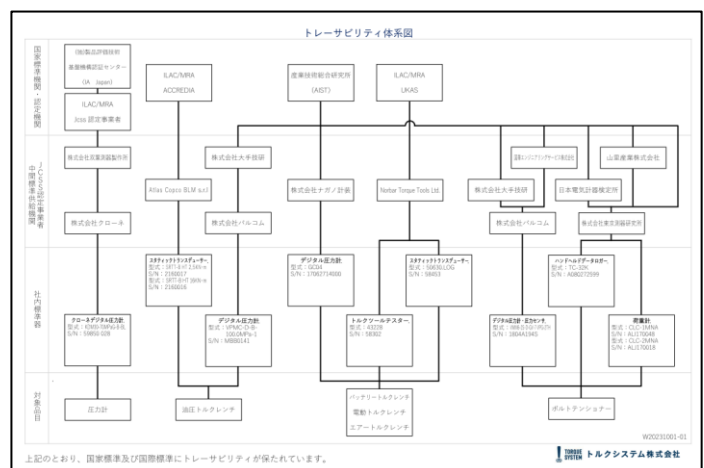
トレーサビリティ体系図

国家標準機関・認定機関

(独)製品評価技術基盤機構認定センター (IA Japan)

ILAC/MRA

Jcss 認定事業者

ILAC/MRA ACCREDIA

産業技術総合研究所 (AIST)

ILAC/MRA UKAS

JCSS認定事業者 中間標準供給機関

株式会社長野計器製作所

株式会社大手技研

Atlas Copco BLM s.r.l

株式会社ナガノ計装

Norbar Torque Tools Ltd.

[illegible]

株式会社大手技研

山里産業株式会社

日本電気計器検定所

株式会社クローネ

株式会社バルコム

株式会社バルコム

株式会社東京測器研究所

社内標準器

スタティックトランスデューサー
型式：SRTT-8-HT 2.5Nm-m
S/N：2166817
型式：SRTT-8-HT 5Nm-m
S/N：2166816

デジタル圧力計
型式：GC04
S/N：17062714000

スタティックトランスデューサー
型式：50630.LOG
S/N：58453

ハンドヘルドデータロガー
型式：TC-32K
S/N：A080273599

クローネデジタル圧力計
型式：KDM30-SMPaG-B-SL
S/N：59850-028

デジタル圧力計
型式：VPMC-D-36-S00-0MPa-1
S/N：MB86141

トルクツールテスター
型式：43226
S/N：58302

デジタル圧力計・圧力センサ
型式：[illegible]
S/N：1604A1945

荷重計
型式：CLC-1MNA
S/N：AUJ170049
型式：CLC-2MNA
S/N：AUJ170018

対象品目

圧力計

油圧トルクレンチ

バッテリートルクレンチ
電動トルクレンチ
エアートルクレンチ

ボルトテンショナー

W20231001-01

上記のとおり、国家標準及び国際標準にトレーサビリティが保たれています。

TORQUE SYSTEM トルクシステム株式会社